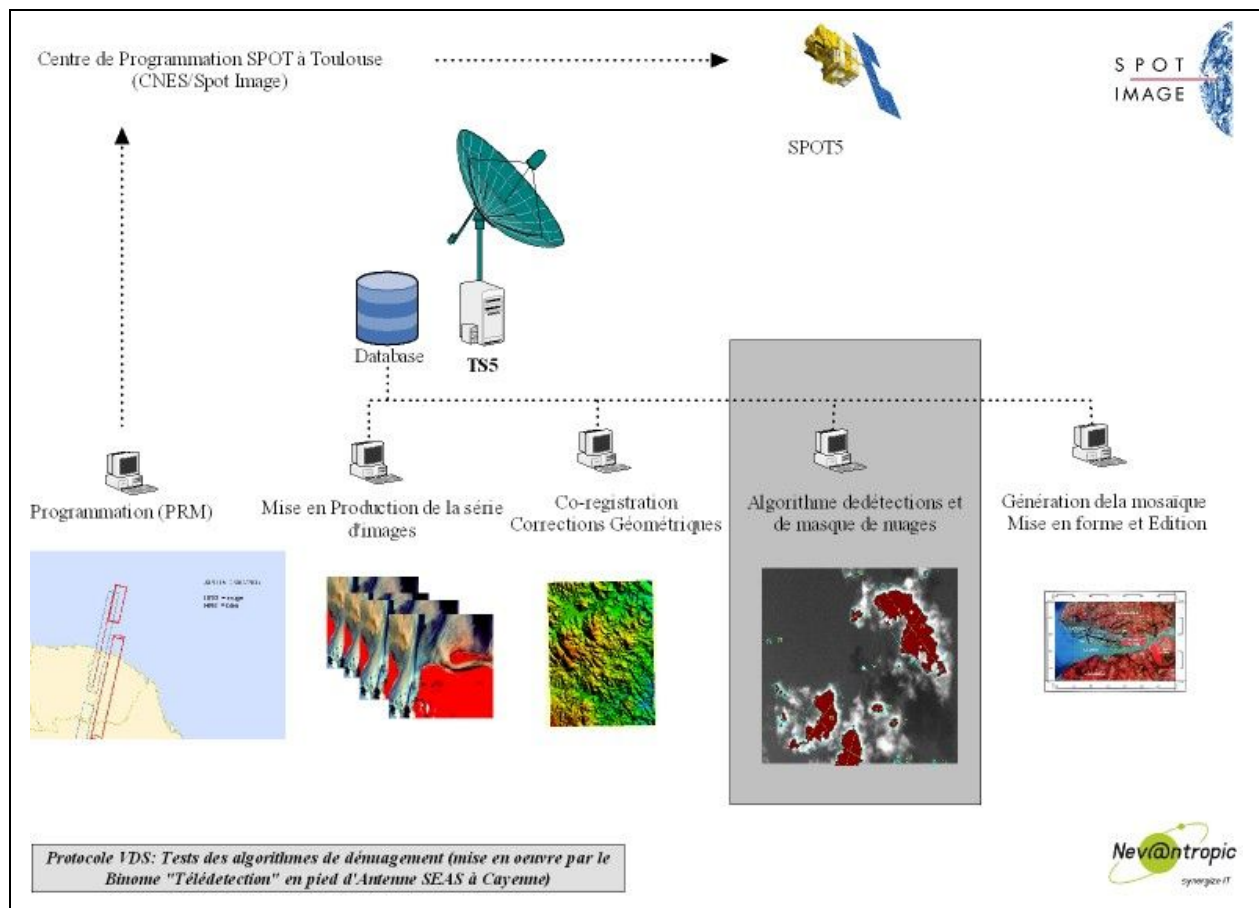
Centre de Programmation SPOT à Toulouse (CNES/Spot Image)

SPOT IMAGE

SPOT5

Database

TS5

Programmation (PRM)

Mise en Production de la série d'images

Co-registration Corrections Géométriques

Algorithme dedétections et de masque de nuages

Génération dela mosaïque Mise en forme et Edition

Protocole VDS: Tests des algorithmes de dénuagement (mise en oeuvre par le Binome "Télédetection" en pied d'Antenne SEAS à Cayenne)

Nev@ntropic
synergize-IT